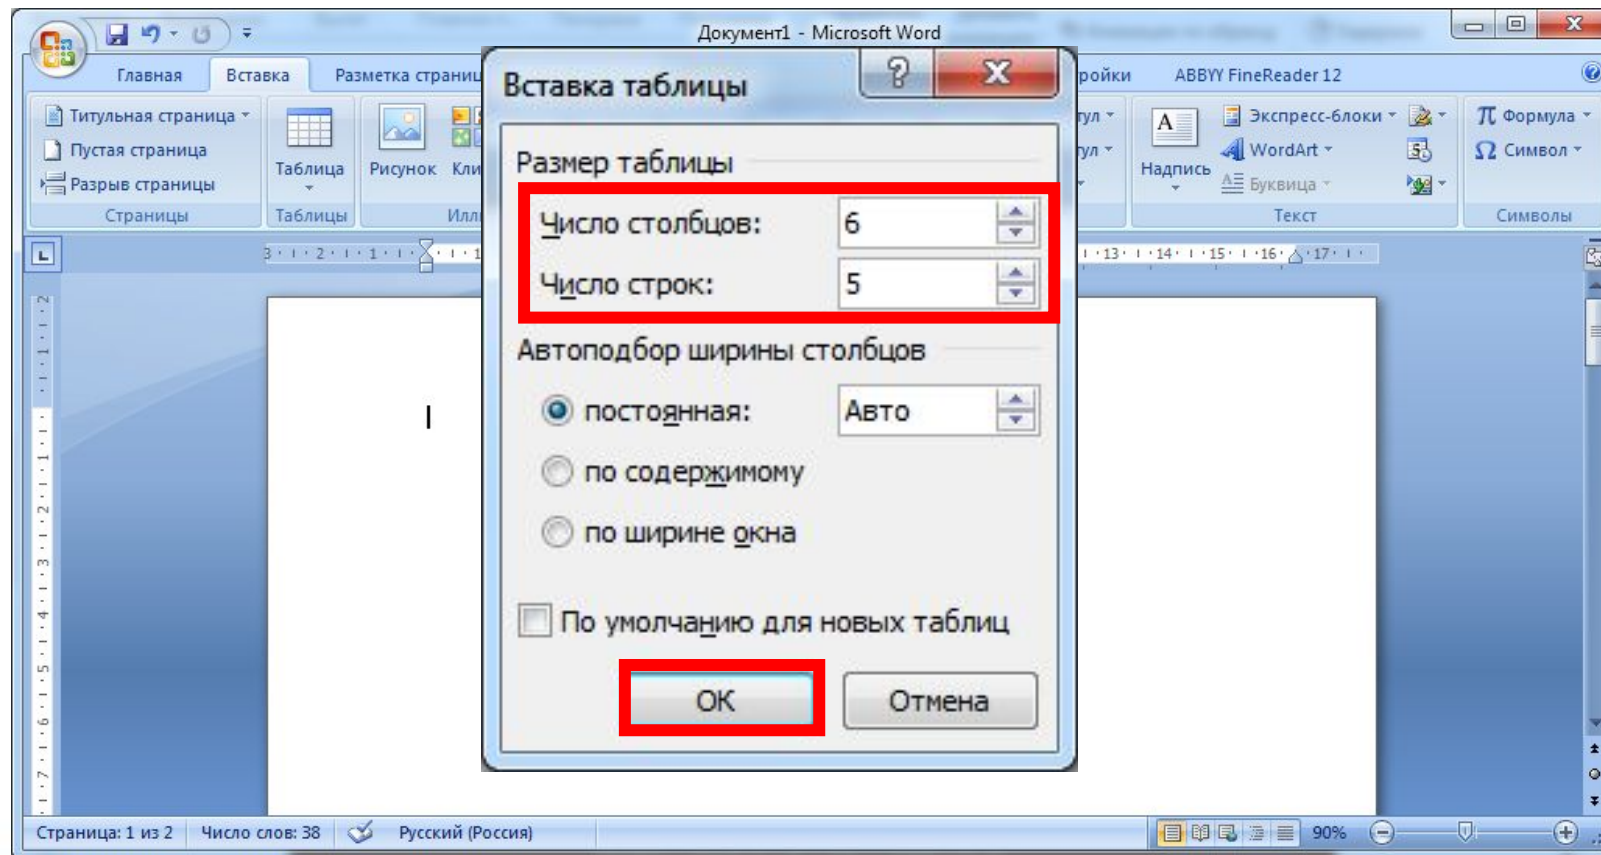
Документ1 - Microsoft Word

Главная
Вставка
Разметка страниц
ройки
ABBYY FineReader 12

Титульная страница
Пустая страница
Разрыв страницы
Страницы

Таблица
Таблицы

Рисунок
Кли
Илл

Надпись
Экспресс-блоки
WordArt
Буквица
Текст

Формула
Символ
Символы

Вставка таблицы

?

Размер таблицы
Число столбцов: 6
Число строк: 5

Автоподбор ширины столбцов
постоянная: Авто
по содержимому
по ширине окна

По умолчанию для новых таблиц

ОК
Отмена

Страница: 1 из 2
Число слов: 38
Русский (Россия)
90%